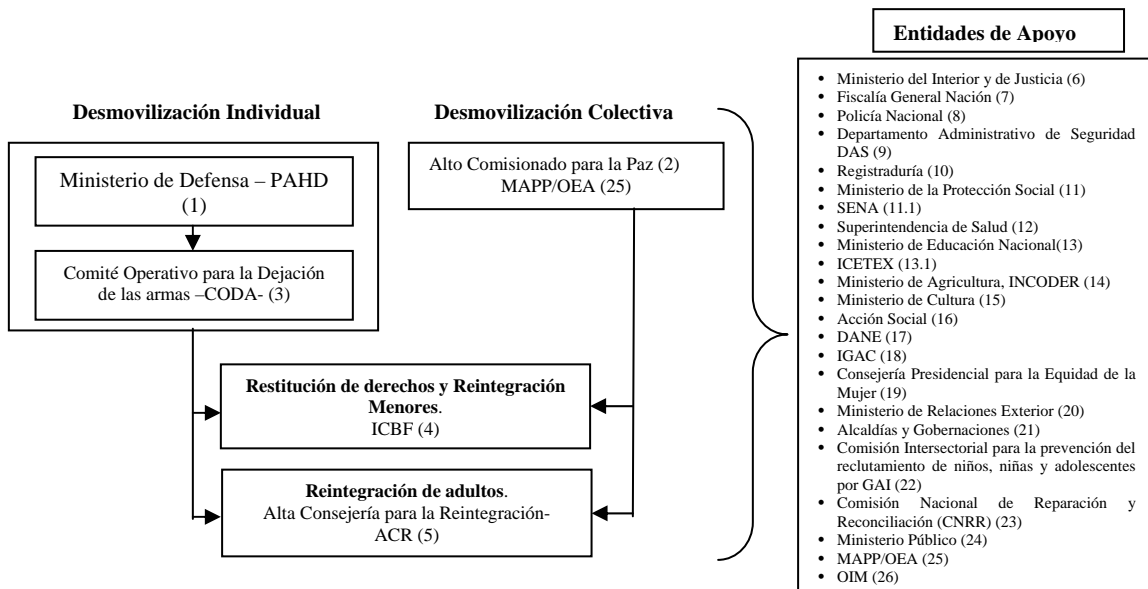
Entidades de Apoyo

Desmovilización Individual

Desmovilización Colectiva

Ministerio de Defensa – PAHD (1)

Comité Operativo para la Dejación de las armas –CODA- (3)

Alto Comisionado para la Paz (2) MAPP/OEA (25)

**Restitución de derechos y Reintegración Menores**. ICBF (4)

**Reintegración de adultos**. Alta Consejería para la Reintegración- ACR (5)

- Ministerio del Interior y de Justicia (6)
- Fiscalía General Nación (7)
- Policía Nacional (8)
- Departamento Administrativo de Seguridad DAS (9)
- Registraduría (10)
- Ministerio de la Protección Social (11)
- SENA (11.1)
- Superintendencia de Salud (12)
- Ministerio de Educación Nacional(13)
- ICETEX (13.1)
- Ministerio de Agricultura, INCODER (14)
- Ministerio de Cultura (15)
- Acción Social (16)
- DANE (17)
- IGAC (18)
- Consejería Presidencial para la Equidad de la Mujer (19)
- Ministerio de Relaciones Exterior (20)
- Alcaldías y Gobernaciones (21)
- Comisión Intersectorial para la prevención del reclutamiento de niños, niñas y adolescentes por GAI (22)
- Comisión Nacional de Reparación y Reconciliación (CNRR) (23)
- Ministerio Público (24)
- MAPP/OEA (25)
- OIM (26)